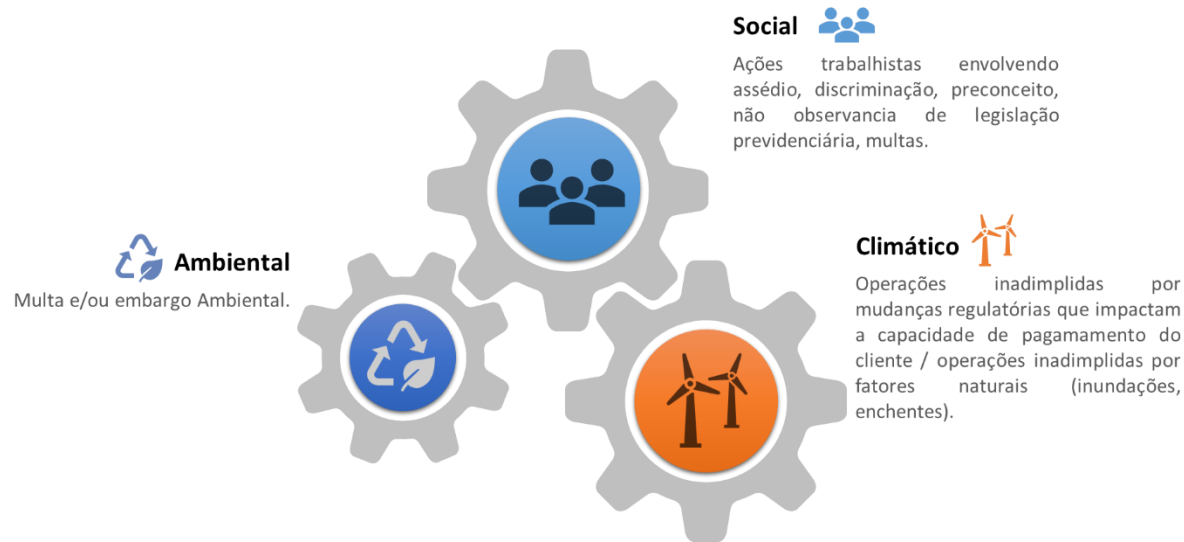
Social

Ações trabalhistas envolvendo assédio, discriminação, preconceito, não observancia de legislação previdenciária, multas.

Ambiental

Multa e/ou embargo Ambiental.

Climático

Operações inadimplidas por mudanças regulatórias que impactam a capacidade de pagamamento do cliente / operações inadimplidas por fatores naturais (inundações, enchentes).